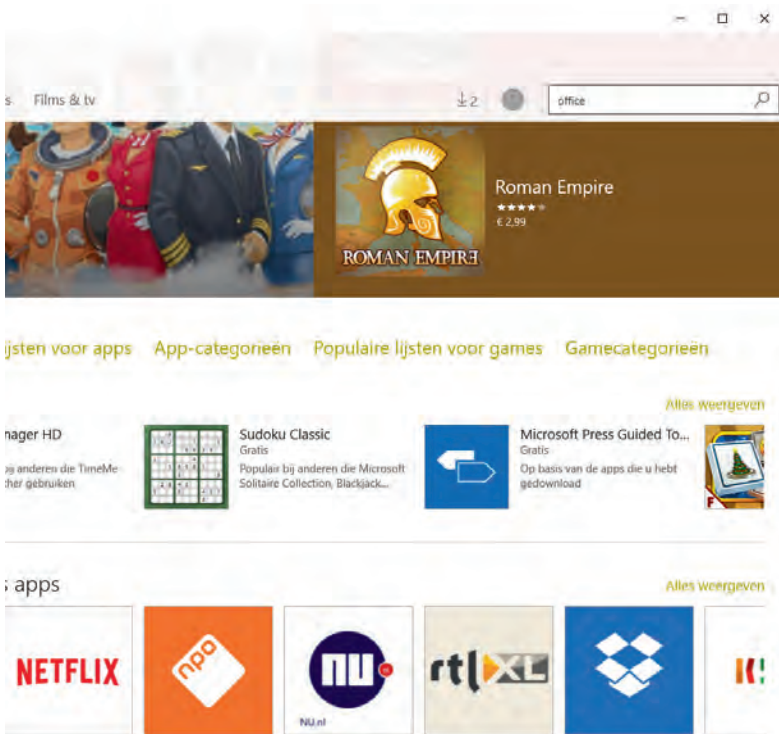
s Films & tv

2

office

Roman Empire
★★★★★
€ 2,99

ROMAN EMPIRE

ijsten voor apps App-categorieën Populaire lijsten voor games Gamecategorieën

Alles weergeven

nager HD
op anderen die TimeMe
cher gebruiken

Sudoku Classic
Gratis
Populair bij anderen die Microsoft Solitaire Collection, Blackjack...

Microsoft Press Guided To...
Gratis
Op basis van de apps die u hebt gedownload

s apps

Alles weergeven

NETFLIX

npo

nu

NU.nl

rtl XL